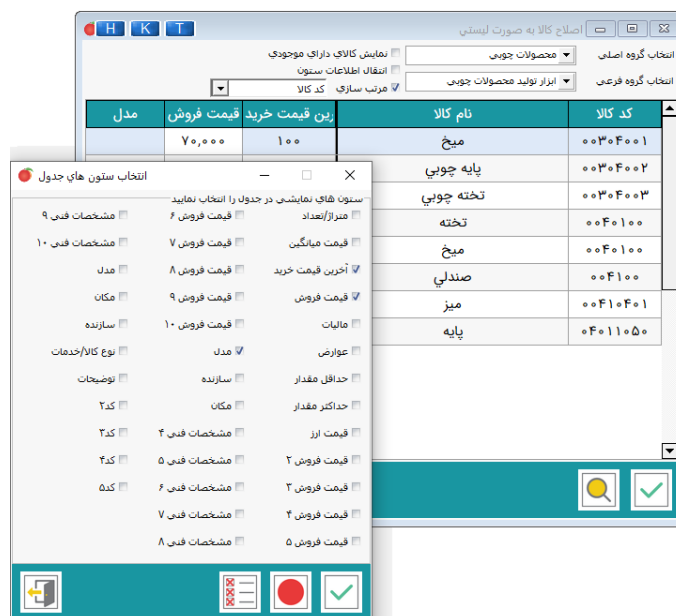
H K T

اصلاح کالا به صورت ليستي

انتخاب گروه اصلي
محصولات چوبي
نمايش کالاي داراي موجودي

انتخاب گروه فرعي
ابزار توليد محصولات چوبي
انتقال اطلاعات ستون
مرتب سازي
کد کالا

| کد کالا | نام کالا | رین قیمت خرید | قیمت فروش | مدل |
|---|---|---|---|---|
| ۰۰۳۰۴۰۰۱ | ميخ | ۱۰۰ | ۷۰,۰۰۰ | |
| ۰۰۳۰۴۰۰۲ | پايه چوبي | | | |
| ۰۰۳۰۴۰۰۳ | تخته چوبي | | | |
| ۰۰۴۰۱۰۰ | تخته | | | |
| ۰۰۴۰۱۰۰ | ميخ | | | |
| ۰۰۴۱۰۰ | صندلي | | | |
| ۰۰۴۱۰۴۰۱ | ميز | | | |
| ۰۴۰۱۱۰۵۰ | پايه | | | |

انتخاب ستون هاي جدول

ستون هاي نمايشي در جدول را انتخاب نماييد

متراژ/تعداد
قيمت فروش ۶
مشخصات فني ۹
قيمت ميانگين
قيمت فروش ۷
مشخصات فني ۱۰
آخرين قيمت خريد
قيمت فروش ۸
مدل
قيمت فروش
قيمت فروش ۹
مکان
ماليات
قيمت فروش ۱۰
سازنده
عوارض
مدل
نوع کالا/خدمات
حداقل مقدار
سازنده
توضيحات
حداکثر مقدار
مکان
کد۲
قيمت ارز
مشخصات فني ۴
کد۳
قيمت فروش ۲
مشخصات فني ۵
کد۴
قيمت فروش ۳
مشخصات فني ۶
کد۵
قيمت فروش ۴
مشخصات فني ۷
قيمت فروش ۵
مشخصات فني ۸